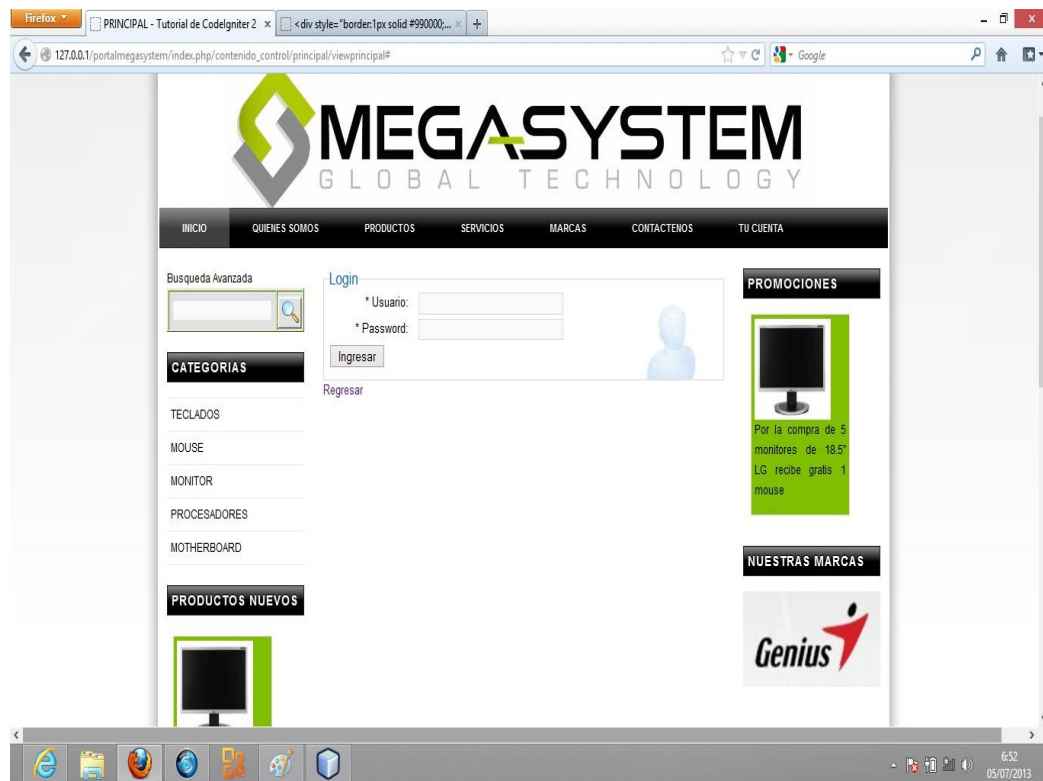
Firefox
PRINCIPAL - Tutorial de CodeIgniter 2
<div style="border:1px solid #990000;...
127.0.0.1/portalmegasystem/index.php/contenido_control/principal/viewprincipal#
Google

MEGASYSTEM
GLOBAL TECHNOLOGY

INICIO
QUIENES SOMOS
PRODUCTOS
SERVICIOS
MARCAS
CONTACTENOS
TU CUENTA

Busqueda Avanzada

CATEGORIAS

TECLADOS
MOUSE
MONITOR
PROCESADORES
MOTHERBOARD

PRODUCTOS NUEVOS

Login
* Usuario:
* Password:
Ingresar
Regresar

PROMOCIONES

Por la compra de 5 monitores de 18.5" LG recibe gratis 1 mouse

NUESTRAS MARCAS

Genius

6:52
05/07/2013